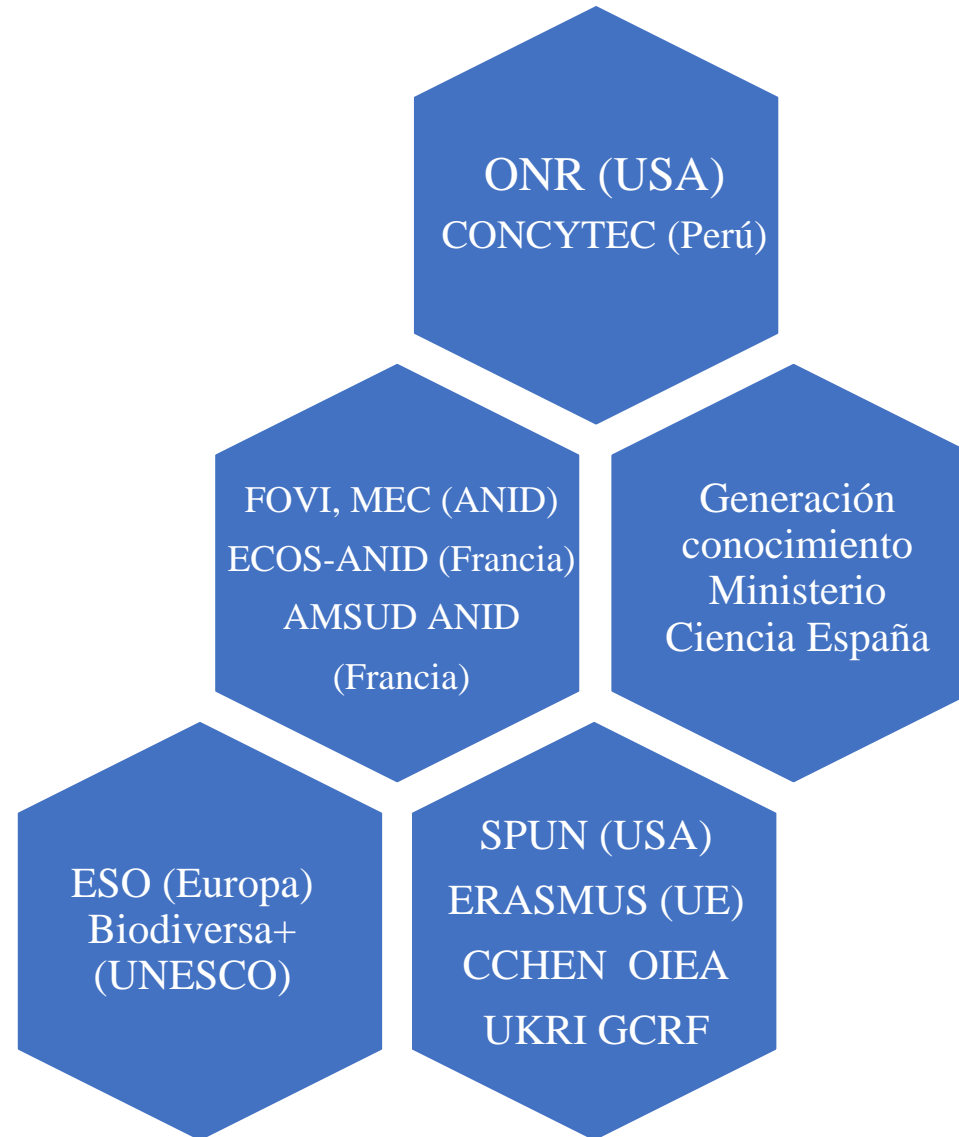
ONR (USA)
CONCYTEC (Perú)

FOVI, MEC (ANID)
ECOS-ANID (Francia)
AMSUD ANID
(Francia)

Generación
conocimiento
Ministerio
Ciencia España

ESO (Europa)
Biodiversa+
(UNESCO)

SPUN (USA)
ERASMUS (UE)
CCHEN OIEA
UKRI GCRF